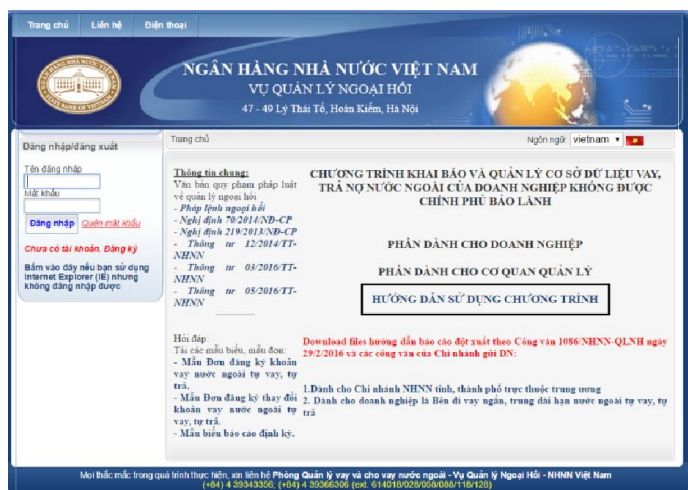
Trang chủ | Liên hệ | Điện thoại

NGÂN HÀNG NHÀ NƯỚC VIỆT NAM
VỤ QUẢN LÝ NGOẠI HỐI
47 - 49 Lý Thái Tổ, Hoàn Kiếm, Hà Nội

Đăng nhập/đăng xuất

Tên đăng nhập

Mật khẩu

Đăng nhập Quên mật khẩu

Chưa có tài khoản, Đăng ký

Bấm vào đây nếu bạn sử dụng Internet Explorer (IE) nhưng không đăng nhập được

Trang chủ

Ngôn ngữ vietnam

Thông tin chung:
Văn bản quy phạm pháp luật về quản lý ngoại hối
- Pháp lệnh ngoại hối
- Nghị định 70/2014/NĐ-CP
- Nghị định 219/2013/NĐ-CP
- Thông tư 12/2014/TT-NHNN
- Thông tư 03/2016/TT-NHNN
- Thông tư 05/2016/TT-NHNN

Hỏi đáp
Tải các mẫu biểu, mẫu đơn:
- Mẫu Đơn đăng ký khoản vay nước ngoài tự vay, tự trả.
- Mẫu Đơn đăng ký thay đổi khoản vay nước ngoài tự vay, tự trả.
- Mẫu biểu báo cáo định kỳ.

CHƯƠNG TRÌNH KHAI BÁO VÀ QUẢN LÝ CƠ SỞ DỮ LIỆU VAY, TRẢ NỢ NƯỚC NGOÀI CỦA DOANH NGHIỆP KHÔNG ĐƯỢC CHÍNH PHỦ BẢO LÃNH

PHẦN DÀNH CHO DOANH NGHIỆP

PHẦN DÀNH CHO CƠ QUAN QUẢN LÝ

HƯỚNG DẪN SỬ DỤNG CHƯƠNG TRÌNH

Download files hướng dẫn báo cáo đột xuất theo Công văn 1086/NHNN-QLNH ngày 29/2/2016 và các công văn của Chi nhánh gửi DN:

1.Dành cho Chi nhánh NHNN tỉnh, thành phố trực thuộc trung ương
2. Dành cho doanh nghiệp là Bên đi vay ngắn, trung dài hạn nước ngoài tự vay, tự trả

Mọi thắc mắc trong quá trình thực hiện, xin liên hệ Phòng Quản lý vay và cho vay nước ngoài - Vụ Quản lý Ngoại Hối - NHNN Việt Nam
(+84) 4 39343356; (+84) 4 39366306 (ext. 614010/926/958/086/116/128)